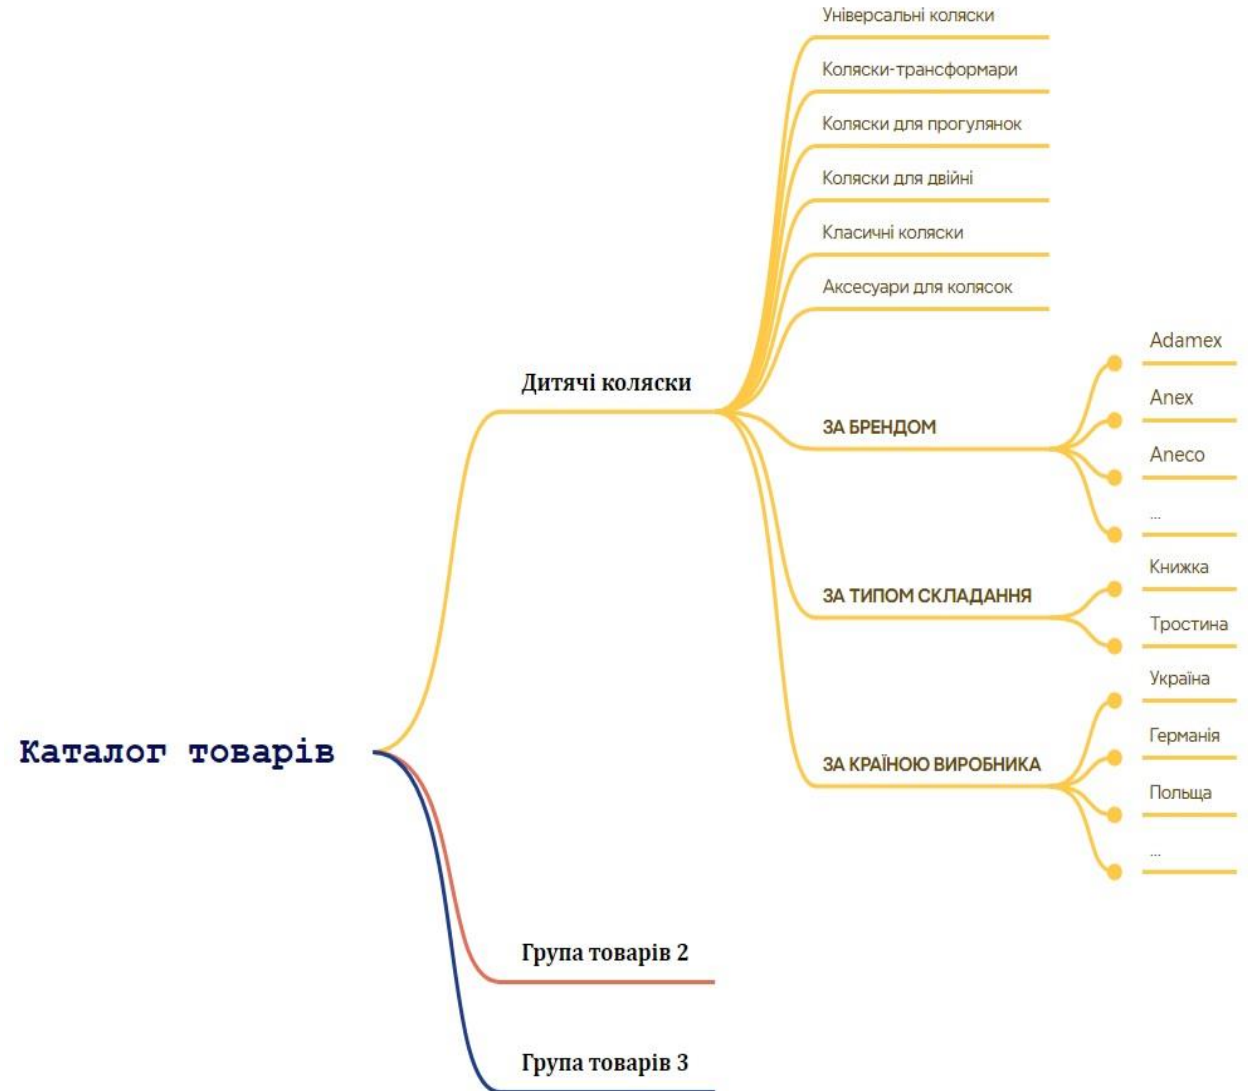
Каталог товарів

Дитячі коляски

Універсальні коляски

Коляски-трансформари

Коляски для прогулянок

Коляски для двійні

Класичні коляски

Аксесуари для колясок

ЗА БРЕНДОМ

Adamex

Anex

Aneco

...

ЗА ТИПОМ СКЛАДАННЯ

Книжка

Тростина

ЗА КРАЇНОЮ ВИРОБНИКА

Україна

Германія

Польща

...

Група товарів 2

Група товарів 3